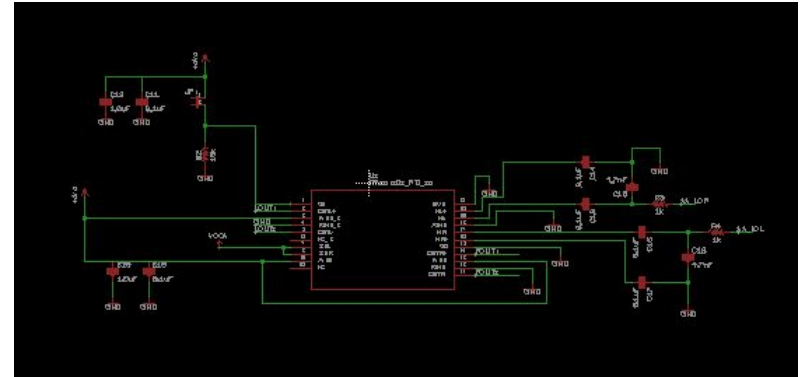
+5V
C13
1.0uF
C11
0.1uF
GND
GND
R5
15K
GND
+5V
C17
1.0uF
C15
0.1uF
GND
GND
VOCA
VOUT1
GND
VOUT2
U1
GND
GND
0.1uF
C14
4.7nF
C10
GND
R3
1K
SS_LOF
C16
GND
R4
1K
SS_IOL
C18
4.7nF
C12
GND
GND
VOUT1
VOUT2
GND
GND